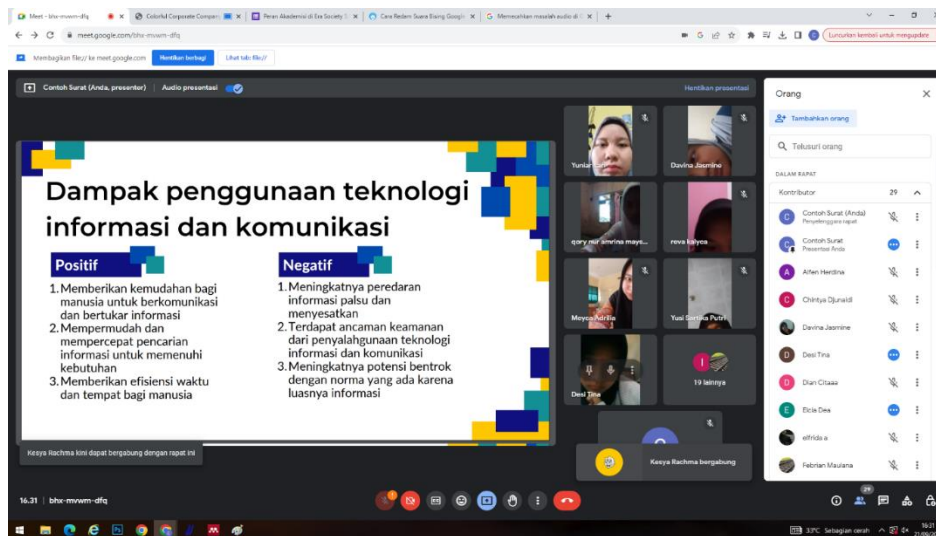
Meet - bhx-mvwm-dfq | Colorful Corporate Compan | Peran Akademisi di Era Society | Cara Redam Suara Bising Google | Memecahkan masalah audio di

meet.google.com/bhx-mvwm-dfq

Lanjutkan kembali untuk mengupdate

Membagikan file:// ke meet.google.com | Hentikan berbagi | Lihat tab file://

Contoh Surat (Anda, presenter) | Audio presentasi

Hentikan presentasi

Dampak penggunaan teknologi informasi dan komunikasi

Positif

1. Memberikan kemudahan bagi manusia untuk berkomunikasi dan bertukar informasi
2. Mempermudah dan mempercepat pencarian informasi untuk memenuhi kebutuhan
3. Memberikan efisiensi waktu dan tempat bagi manusia

Negatif

1. Meningkatnya peredaran informasi palsu dan menyesatkan
2. Terdapat ancaman keamanan dari penyalahgunaan teknologi informasi dan komunikasi
3. Meningkatnya potensi bentrok dengan norma yang ada karena luasnya informasi

Yunia

Davina Jasmine

qory nur amrina mays...

reva kalyca

Meyca Adrilla

Yusi Gertika Putri

Desi Tina

19 lainnya

Kesya Rachma kini dapat bergabung dengan rapat ini

Kesya Rachma bergabung

Orang

Tambahkan orang

Telusuri orang

DALAM RAPAT

Kontributor 29

Contoh Surat (Anda)
Penyelenggara rapat

Contoh Surat
Presentasi Anda

Alfen Herdina

Chintya Djunaidi

Davina Jasmine

Desi Tina

Dian Citaaa

Elcia Dea

elfrida a

Febrian Maulana

16.31 | bhx-mvwm-dfq

29

33°C Sebagian cerah 16:31 21/06/20